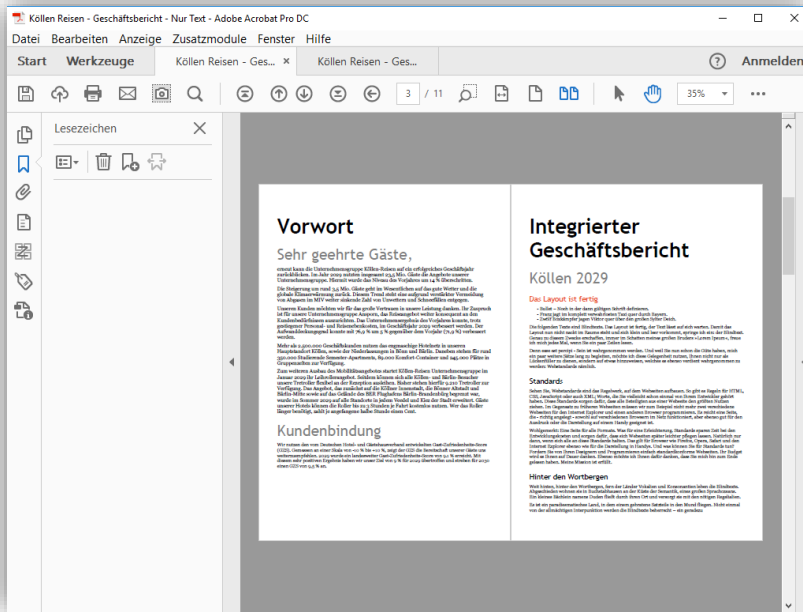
Köllen Reisen - Geschäftsbericht - Nur Text - Adobe Acrobat Pro DC

Datei Bearbeiten Anzeige Zusatzmodule Fenster Hilfe

Start Werkzeuge Köllen Reisen - Ges... × Köllen Reisen - Ges... Anmelden

3 / 11 35%

Lesezeichen

Vorwort

Sehr geehrte Gäste,

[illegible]

Kundenbindung

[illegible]

Integrierter Geschäftsbericht

Köllen 2029

Das Layout ist fertig

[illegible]

Standards

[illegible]

Hinter den Wortbergen

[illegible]